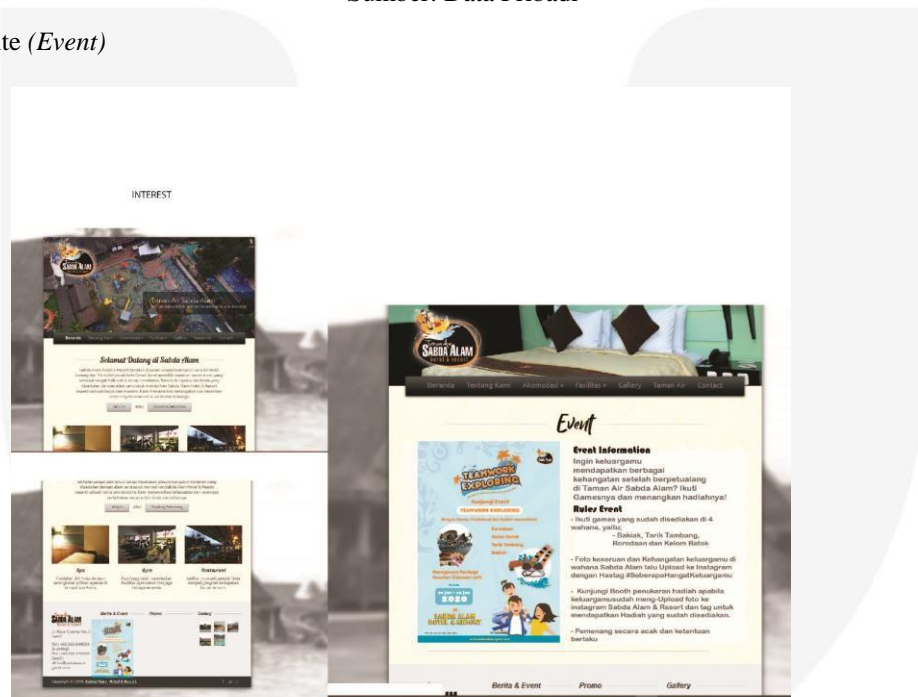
Sumber: Data Pribadi

te *(Event)*

INTEREST

SABDA ALAM

Taman Air Sabda Alam

Beranda

Selamat Datang di Sabda Alam

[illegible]

Spa

Gym

Restaurant

Berita & Event

Promo

Gallery

SABDA ALAM

Beranda Tentang Kami Akomodasi Fasilitas Gallery Taman Air Contact

Event

TEAMWORK EXPLORING

2020

SABDA ALAM HOTEL & RESORT

Event Information

Ingin keluargamu mendapatkan berbagai kehangatan setelah berpetualang di Taman Air Sabda Alam? Ikuti Gamesnya dan menangkan hadiahnya!

Rules Event

- Ikuti games yang sudah disediakan di 4 wahana, yaitu;

- Bakiak, Tarik Tambang, Rorodaan dan Kelom Batok

- Foto keseruan dan Kehangatan keluargamu di wahana Sabda Alam lalu Upload ke Instagram dengan Hastag #SeberapaHangatKeluargamu

- Kunjungi Booth penukaran hadiah apabila keluargamusudah meng-Upload foto ke instagram Sabda Alam & Resort dan tag untuk mendapatkan Hadiah yang sudah disediakan.

- Pemenang secara acak dan ketentuan berlaku

Berita & Event

Promo

Gallery